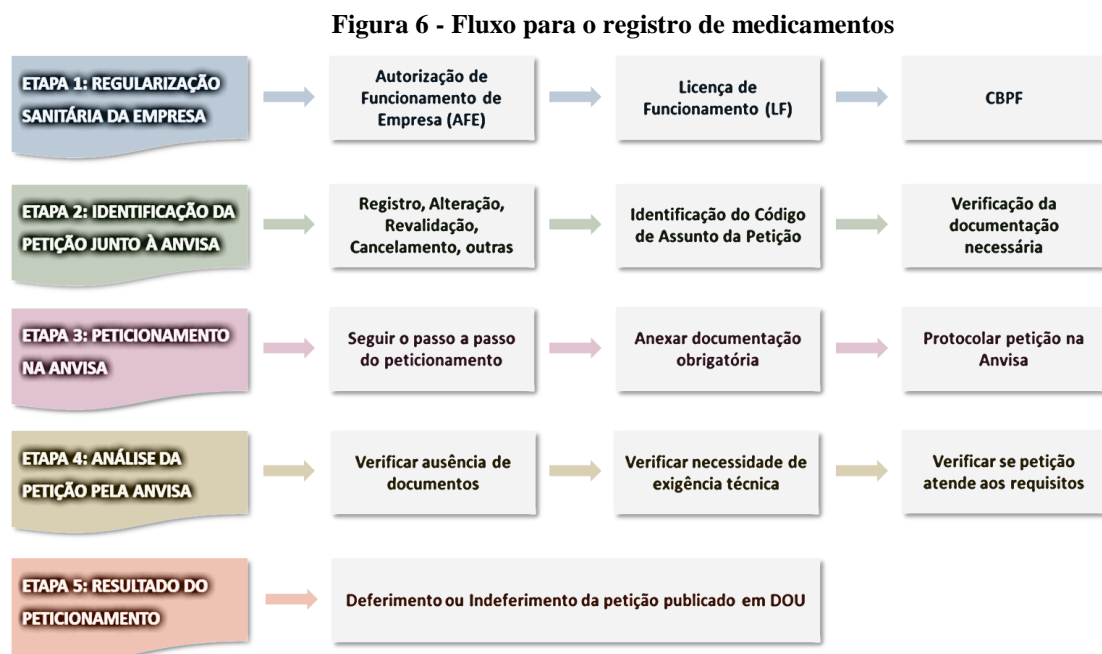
Figura 6 - Fluxo para o registro de medicamentos

ETAPA 1: REGULARIZAÇÃO SANITÁRIA DA EMPRESA

Autorização de Funcionamento de Empresa (AFE)

Licença de Funcionamento (LF)

CBPF

ETAPA 2: IDENTIFICAÇÃO DA PETIÇÃO JUNTO À ANVISA

Registro, Alteração, Revalidação, Cancelamento, outras

Identificação do Código de Assunto da Petição

Verificação da documentação necessária

ETAPA 3: PETICIONAMENTO NA ANVISA

Seguir o passo a passo do peticionamento

Anexar documentação obrigatória

Protocolar petição na Anvisa

ETAPA 4: ANÁLISE DA PETIÇÃO PELA ANVISA

Verificar ausência de documentos

Verificar necessidade de exigência técnica

Verificar se petição atende aos requisitos

ETAPA 5: RESULTADO DO PETICIONAMENTO

Deferimento ou Indeferimento da petição publicado em DOU